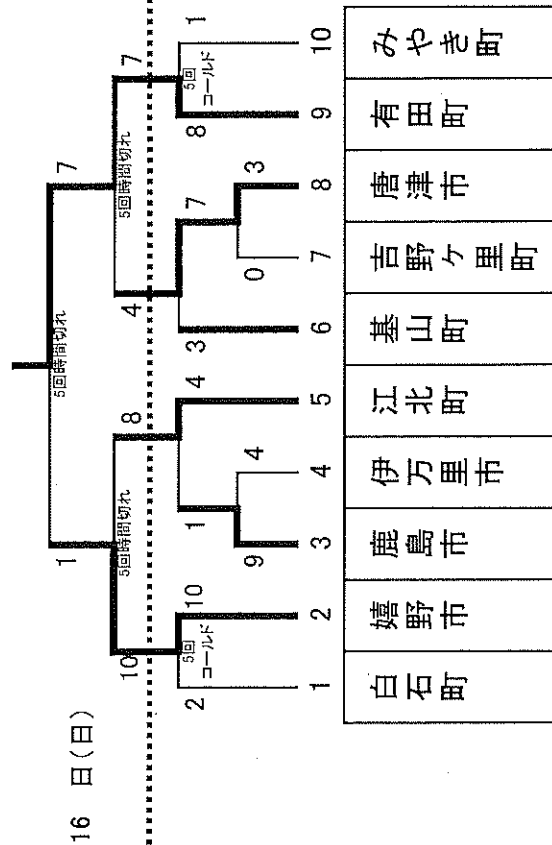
16 日(日)

| 1 | 2 | 3 | 4 | 5 | 6 | 7 | 8 | 9 | 10 |
|---|---|---|---|---|---|---|---|---|---|
| 白石町 | 嬉野市 | 鹿島市 | 伊万里市 | 江北町 | 基山町 | 吉野ヶ里町 | 唐津市 | 有田町 | みやき町 |

2 10 5回 コールド 10

9 1 4

4

1 8 5回時間切れ

3 0 7 3

4 7 5回時間切れ

8 1 5回 コールド 7

1 7 5回時間切れ